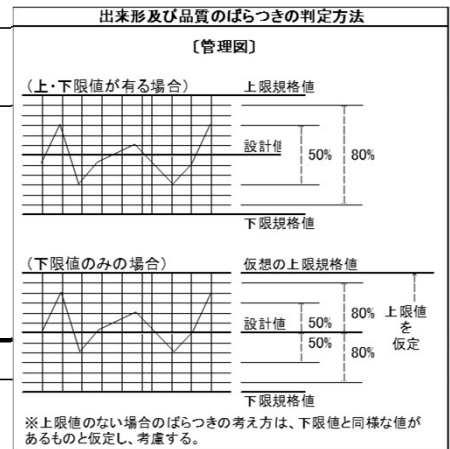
出来形及び品質のばらつきの判定方法

〔管理図〕

（上・下限値が有る場合）

上限規格値

設計値

50%

80%

下限規格値

（下限値のみの場合）

仮想の上限規格値

設計値

50%

50%

80%

80%

上限値を仮定

下限規格値

※上限値のない場合のばらつきの考え方は、下限値と同様な値があるものと仮定し、考慮する。